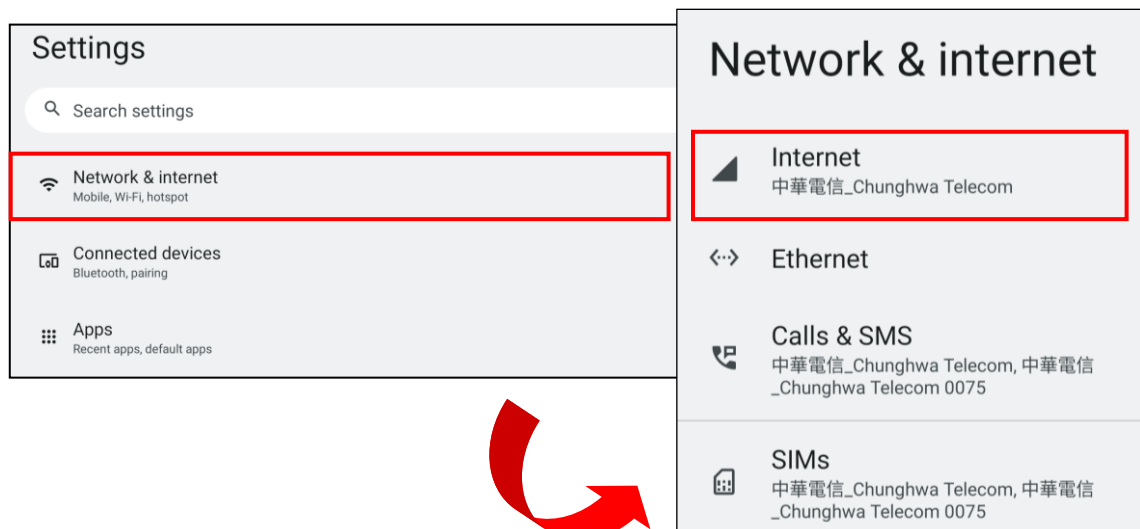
Settings

Search settings

Network & internet
Mobile, Wi-Fi, hotspot

Connected devices
Bluetooth, pairing

Apps
Recent apps, default apps

Network & internet

Internet
中華電信_Chunghwa Telecom

Ethernet

Calls & SMS
中華電信_Chunghwa Telecom, 中華電信_Chunghwa Telecom 0075

SIMs
中華電信_Chunghwa Telecom, 中華電信_Chunghwa Telecom 0075